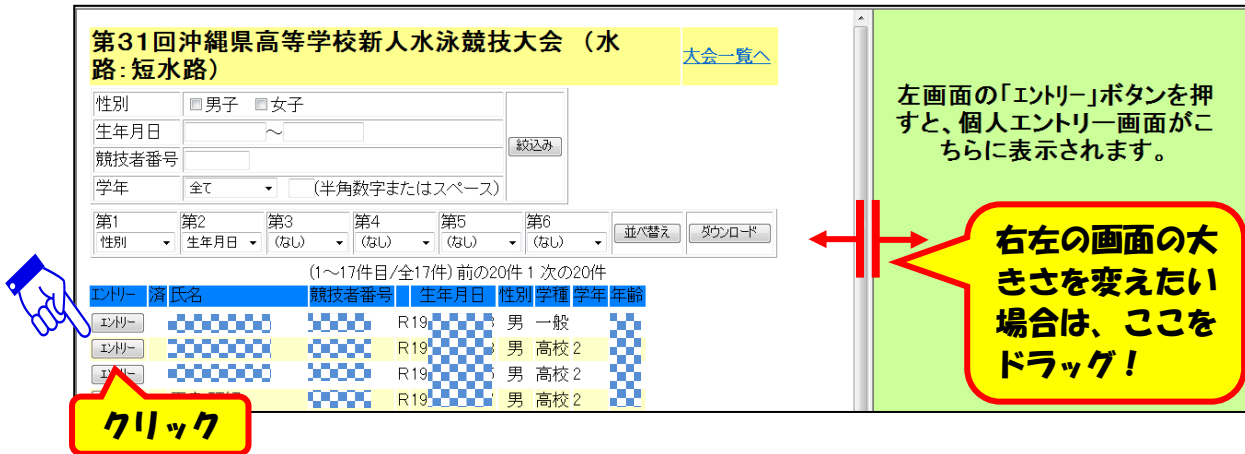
第31回沖縄県高等学校新人水泳競技大会 (水路:短水路)

大会一覧へ

| 性別 | 男子 女子 | 絞込み |
|---|---|---|
| 生年月日 | ～ | |
| 競技者番号 | | |
| 学年 | 全て (半角数字またはスペース) | |

第1 性別 第2 生年月日 第3 (なし) 第4 (なし) 第5 (なし) 第6 (なし) 並べ替え ダウンロード

(1～17件目/全17件) 前の20件 1 次の20件

| エントリー | 済 | 氏名 | 競技者番号 | 生年月日 | 性別 | 学種 | 学年 | 年齢 |
|---|---|---|---|---|---|---|---|---|
| エントリー | | | | R19 | 男 | 一般 | | |
| エントリー | | | | R19 | 男 | 高校 | 2 | |
| エントリー | | | | R19 | 男 | 高校 | 2 | |
| | | | | R19 | 男 | 高校 | 2 | |

クリック

左画面の「エントリー」ボタンを押すと、個人エントリー画面がこちらに表示されます。

右左の画面の大きさを変えたい場合は、ここをドラッグ!